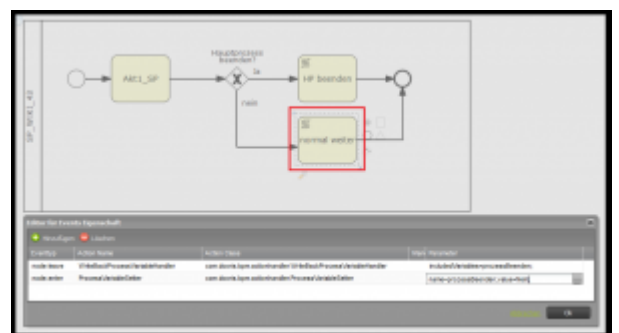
SP_Akt1_42

Akt1_SP

Hauptprozess beenden?

ja

nein

HP beenden

normal weiter

Editor für Events Eigenschaft

Hinzufügen Löschen

| EventTyp | Action Name | Action Class | Parameter |
|---|---|---|---|
| node.leave | WriteBackProcessVariableHandler | com.docuteam.bpm.actionhandler.WriteBackProcessVariableHandler | includedVariables=processBeenden |
| node.enter | ProcessVariableSetter | com.docuteam.bpm.actionhandler.ProcessVariableSetter | name=processBeenden,value=false |

Ok